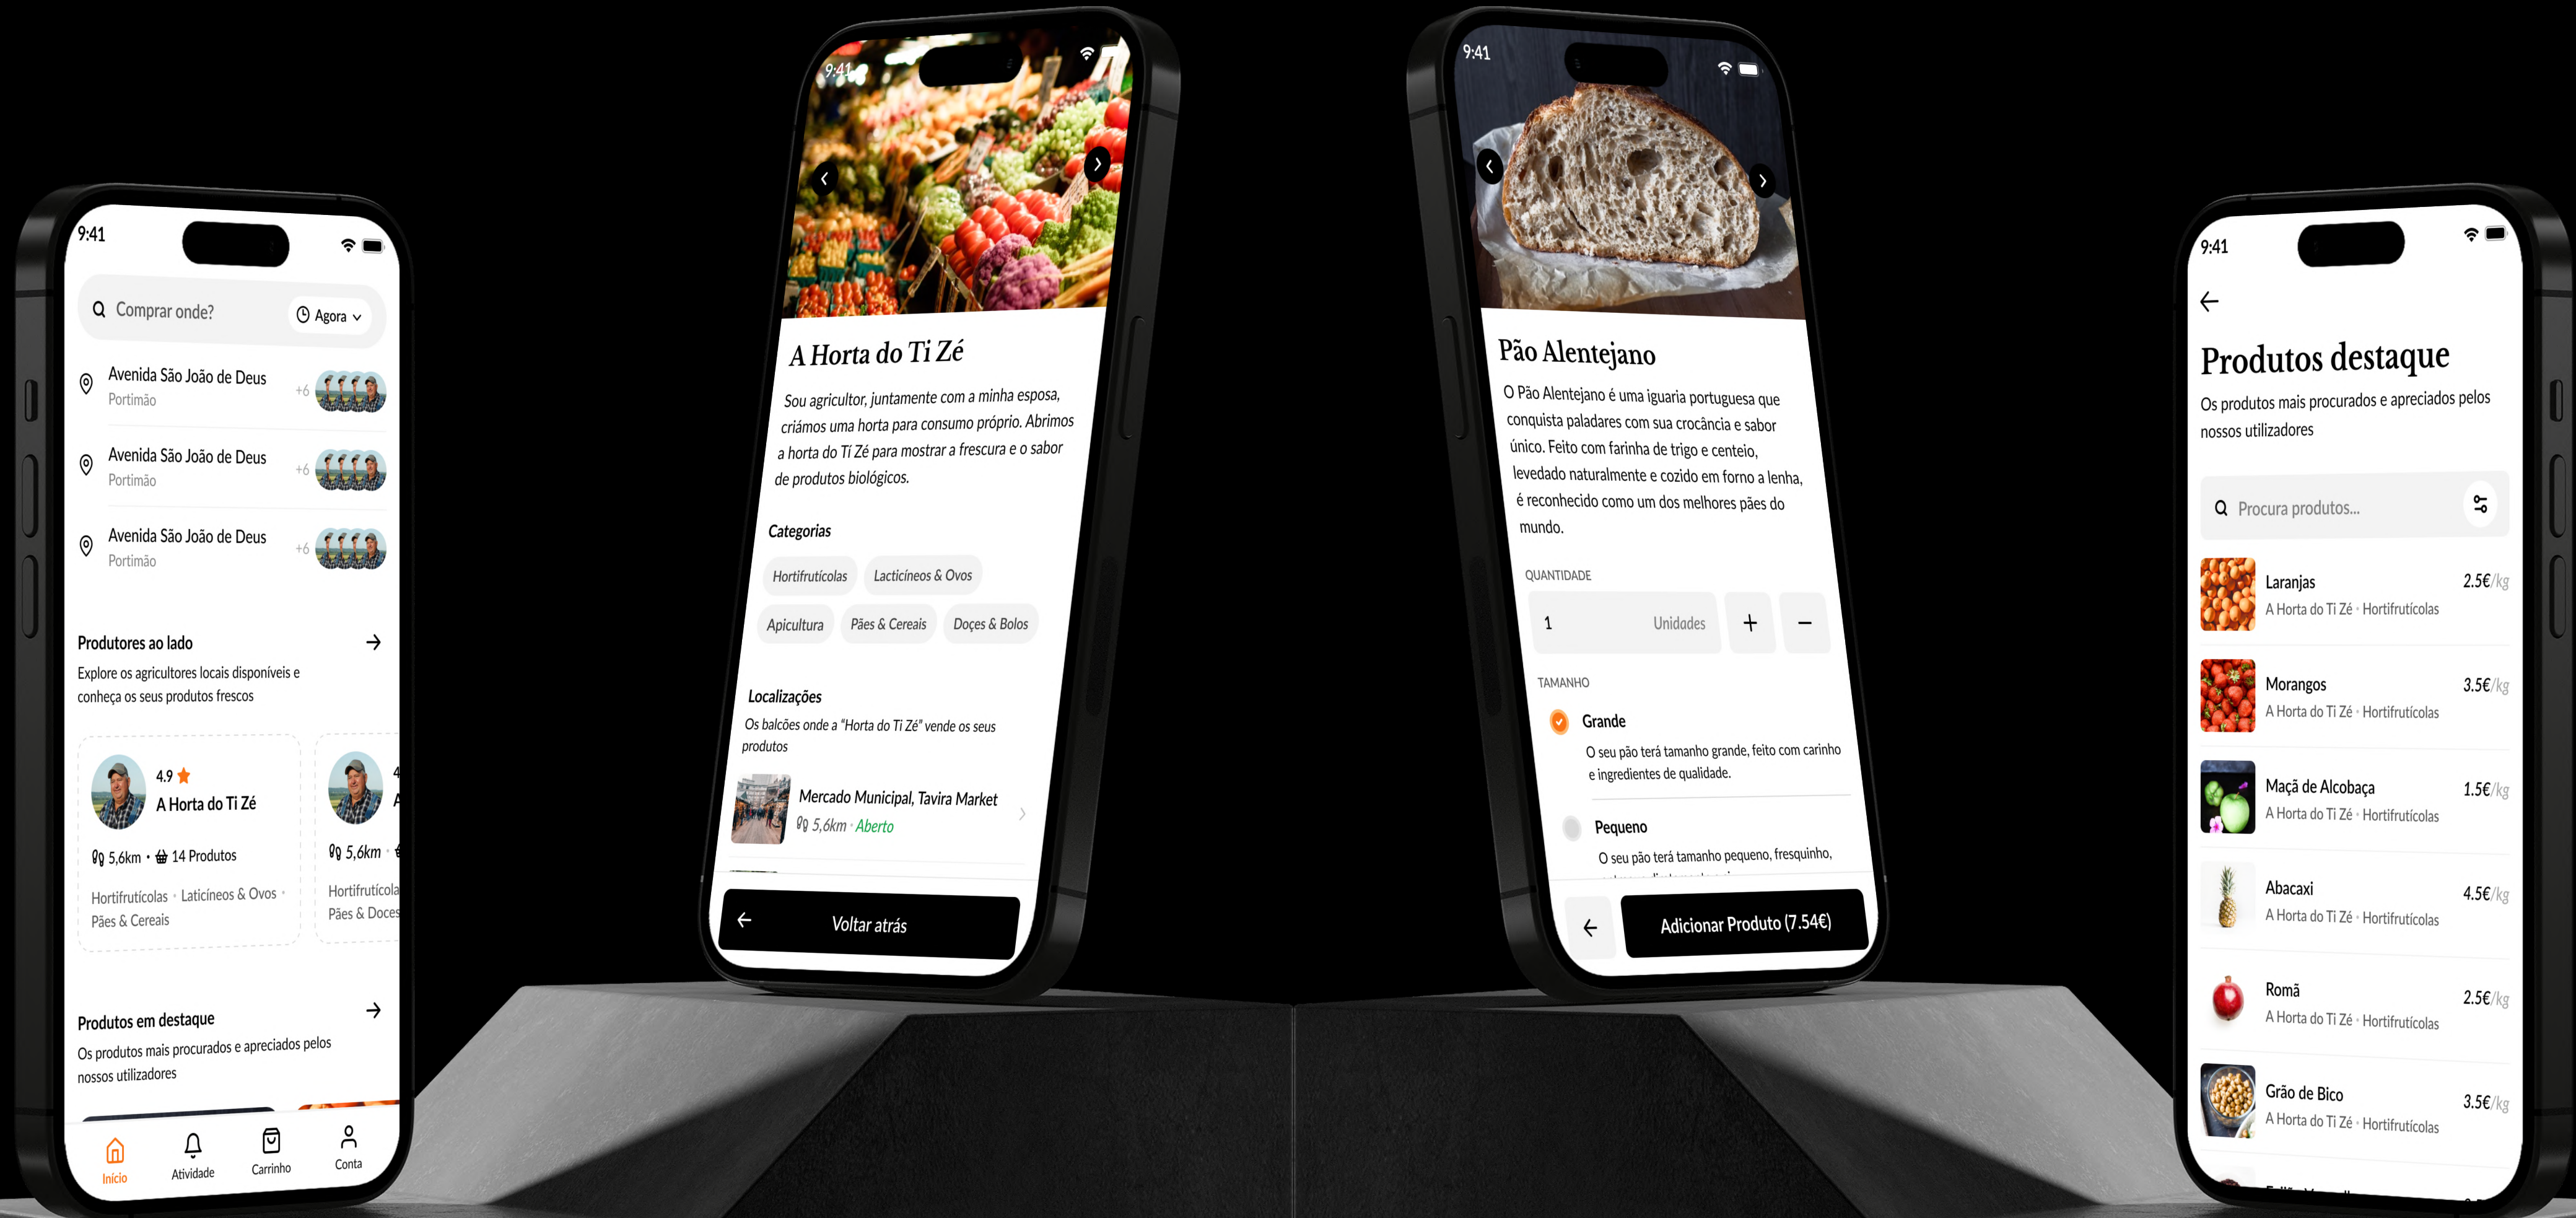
9:41

Comprar onde?
Agora

Avenida São João de Deus
Portimão
+6

Avenida São João de Deus
Portimão
+6

Avenida São João de Deus
Portimão
+6

Produtores ao lado
Explore os agricultores locais disponíveis e conheça os seus produtos frescos

4.9
A Horta do Ti Zé
5,6km • 14 Produtos
Hortifrutícolas • Laticíneos & Ovos • Pães & Cereais

5,6km
Hortifrutícola
Pães & Doces

Produtos em destaque
Os produtos mais procurados e apreciados pelos nossos utilizadores

Início
Atividade
Carrinho
Conta

9:41

A Horta do Ti Zé
Sou agricultor, juntamente com a minha esposa, criámos uma horta para consumo próprio. Abrimos a horta do Ti Zé para mostrar a frescura e o sabor de produtos biológicos.

Categorias
Hortifrutícolas
Lacticíneos & Ovos
Apicultura
Pães & Cereais
Doces & Bolos

Localizações
Os balcões onde a "Horta do Ti Zé" vende os seus produtos

Mercado Municipal, Tavira Market
5,6km · Aberto

Voltar atrás

9:41

Pão Alentejano
O Pão Alentejano é uma iguaria portuguesa que conquista paladares com sua crocância e sabor único. Feito com farinha de trigo e centeio, levedado naturalmente e cozido em forno a lenha, é reconhecido como um dos melhores pães do mundo.

QUANTIDADE
1
Unidades
+
−

TAMANHO
Grande
O seu pão terá tamanho grande, feito com carinho e ingredientes de qualidade.

Pequeno
O seu pão terá tamanho pequeno, fresquinho,

Adicionar Produto (7.54€)

9:41

Produtos destaque
Os produtos mais procurados e apreciados pelos nossos utilizadores

Procura produtos...

Laranjas
A Horta do Ti Zé · Hortifrutícolas
2.5€/kg

Morangos
A Horta do Ti Zé · Hortifrutícolas
3.5€/kg

Maçã de Alcobaça
A Horta do Ti Zé · Hortifrutícolas
1.5€/kg

Abacaxi
A Horta do Ti Zé · Hortifrutícolas
4.5€/kg

Romã
A Horta do Ti Zé · Hortifrutícolas
2.5€/kg

Grão de Bico
A Horta do Ti Zé · Hortifrutícolas
3.5€/kg